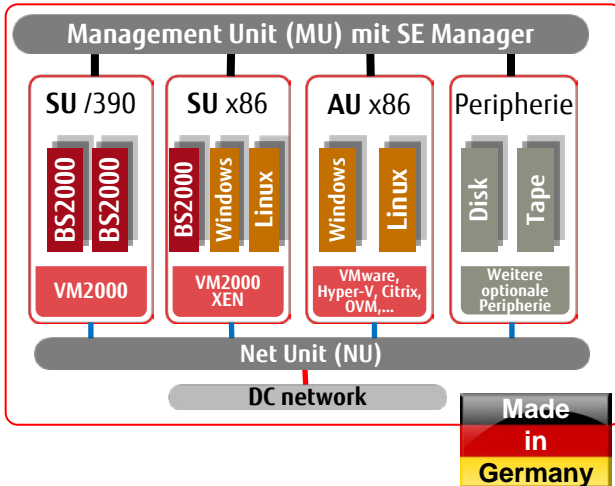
Management Unit (MU) mit SE Manager

SU /390

BS2000

BS2000

VM2000

SU x86

BS2000

Windows

Linux

VM2000
XEN

AU x86

Windows

Linux

VMware, Hyper-V, Citrix, OVM,...

Peripherie

Disk

Tape

Weitere optionale Peripherie

Net Unit (NU)

DC network

Made in Germany